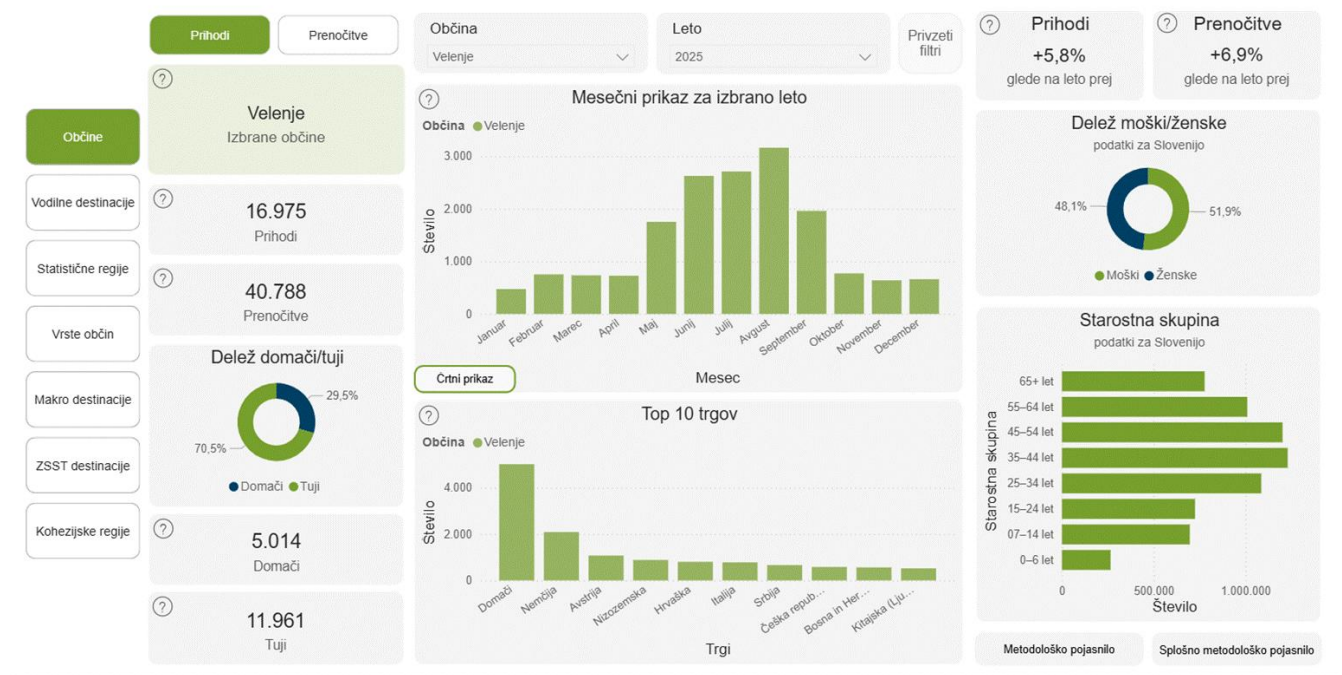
Prihodi
Prenočitve

Občine
Vodilne destinacije
Statistične regije
Vrste občin
Makro destinacije
ZSST destinacije
Kohezijske regije

?
Velenje
Izbrane občine

?
16.975
Prihodi

?
40.788
Prenočitve

Delež domači/tuji
29,5%
70,5%
● Domači ● Tuji

?
5.014
Domači

?
11.961
Tuji

Občina
Velenje

Leto
2025

Privzeti filtri

?
Mesečni prikaz za izbrano leto
Občina ● Velenje
3.000
2.000
1.000
0
Število
Januar Februar Marec April Maj Junij Julij Avgust September Oktober November December
Mesec
Črtni prikaz

?
Top 10 trgov
Občina ● Velenje
4.000
2.000
0
Število
Domači Nemčija Avstrija Nizozemska Hrvaška Italija Srbija Češka repub... Bosna in Her... Kitajska (Lju...
Trgi

?
Prihodi
+5,8%
glede na leto prej

?
Prenočitve
+6,9%
glede na leto prej

Delež moški/ženske
podatki za Slovenijo
48,1%
51,9%
● Moški ● Ženske

Starostna skupina
podatki za Slovenijo
65+ let
55–64 let
45–54 let
35–44 let
25–34 let
15–24 let
07–14 let
0–6 let
Starostna skupina
0
500.000
1.000.000
Število

Metodološko pojasnilo
Splošno metodološko pojasnilo